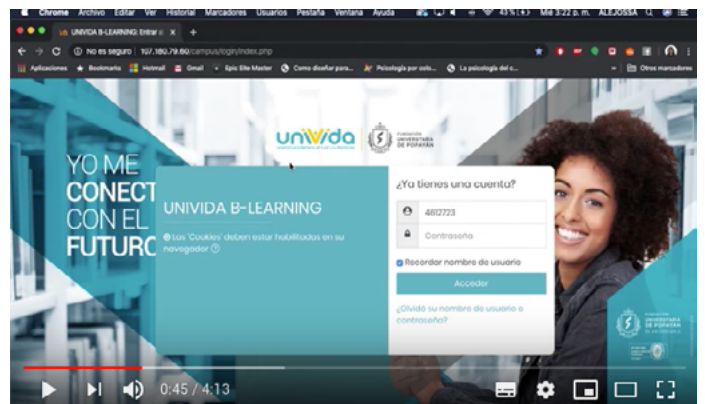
Chrome Archivo Editar Ver Historial Marcadores Usuarios Pestaña Ventana Ayuda 43% Mié 3:22 p. m. ALEJOSSA

UNIVIDA B-LEARNING: Entrar a ×

No es seguro | 167.160.79.60/campus/login/index.php

Aplicaciones Bookmarks Hotmail Gmail Epic Site Master Como diseñar para... Psicología por colo... La psicología del c... Otros marcadores

YO ME CONECT CON EL FUTURC

UNIVIDA

FUNDACIÓN UNIVERSITARIA DE POPAYÁN

UNIVIDA B-LEARNING

Las 'Cookies' deben estar habilitadas en su navegador

¿Ya tienes una cuenta?

4612723

Contraseña

Recordar nombre de usuario

Acceder

¿Olvidó su nombre de usuario o contraseña?

FUNDACIÓN UNIVERSITARIA DE POPAYÁN

0:45 / 4:13